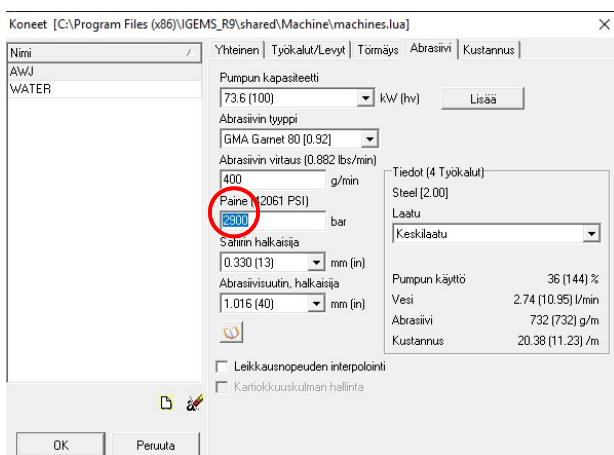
Koneet [C:\Program Files (x86)\IGEMS_R9\shared\Machine\machines.lua]

×

Nimi /

AWJ

WATER

Yhteinen | Työkalut/Levyt | Törmäys | Abrasiivi | Kustannus

Pumpun kapasiteetti

73.6 (100) kW (hv) Lisää

Abrasiivin tyyppi

GMA Garnet 80 [0.92]

Abrasiivin virtaus (0.882 lbs/min)

400 g/min

Paine (42061 PSI)

2900 bar

Safiirin halkaisija

0.330 (13) mm (in)

Abrasiivisuutin, halkaisija

1.016 (40) mm (in)

Tiedot (4 Työkalut)

Steel [2.00]

Laatu

Keskilaatu

Pumpun käyttö 36 (144) %

Vesi 2.74 (10.95) l/min

Abrasiivi 732 (732) g/m

Kustannus 20.38 (11.23) /m

Leikkausnopeuden interpolointi

Kartiokkuuskulman hallinta

OK

Peruuta